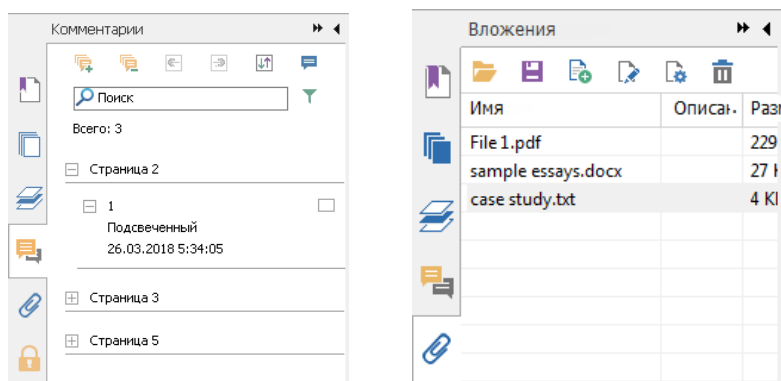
Комментарии

Поиск

Всего: 3

Страница 2

1
Подсвеченный
26.03.2018 5:34:05

Страница 3

Страница 5

Вложения

| Имя | Описан | Разм |
|---|---|---|
| File 1.pdf | | 229 |
| sample essays.docx | | 27 K |
| case study.txt | | 4 KI |